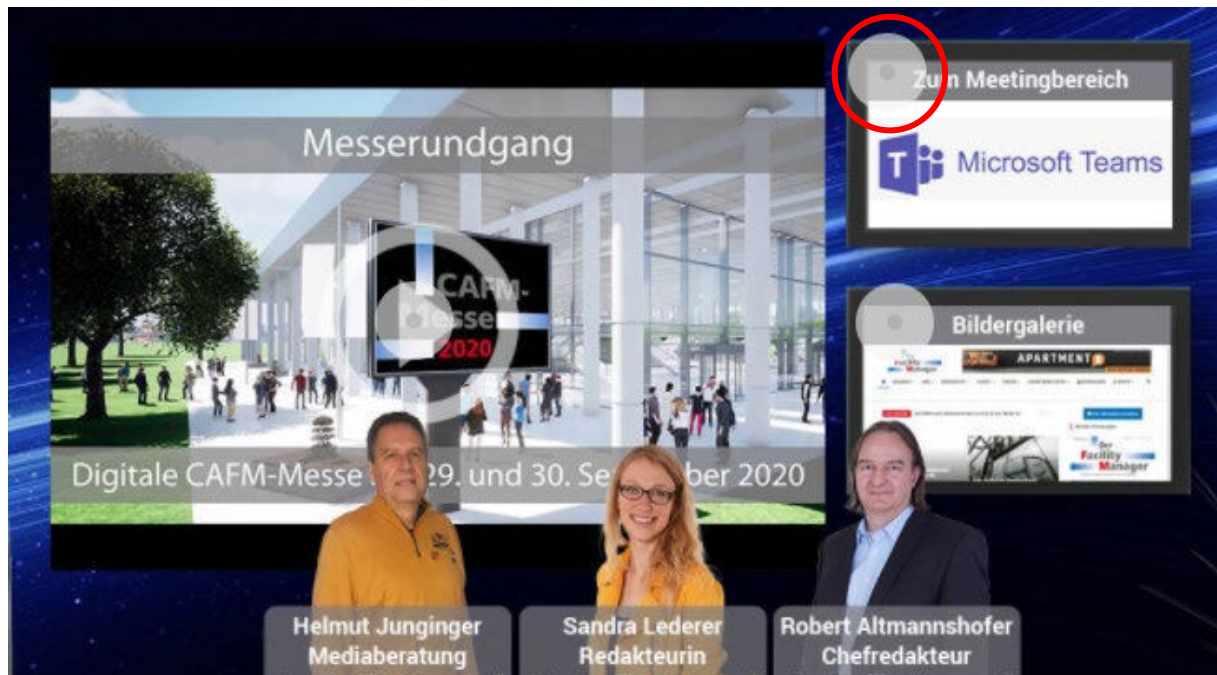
Zum Meetingbereich

Microsoft Teams

Messerundgang

CAFM-Messe 2020

Digitale CAFM-Messe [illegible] 29. und 30. Se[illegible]ber 2020

Bildergalerie

Der Facility Manager

APARTMENT

Der Facility Manager

Helmut Junginger
Mediaberatung

Sandra Lederer
Redakteurin

Robert Altmannshofer
Chefredakteur